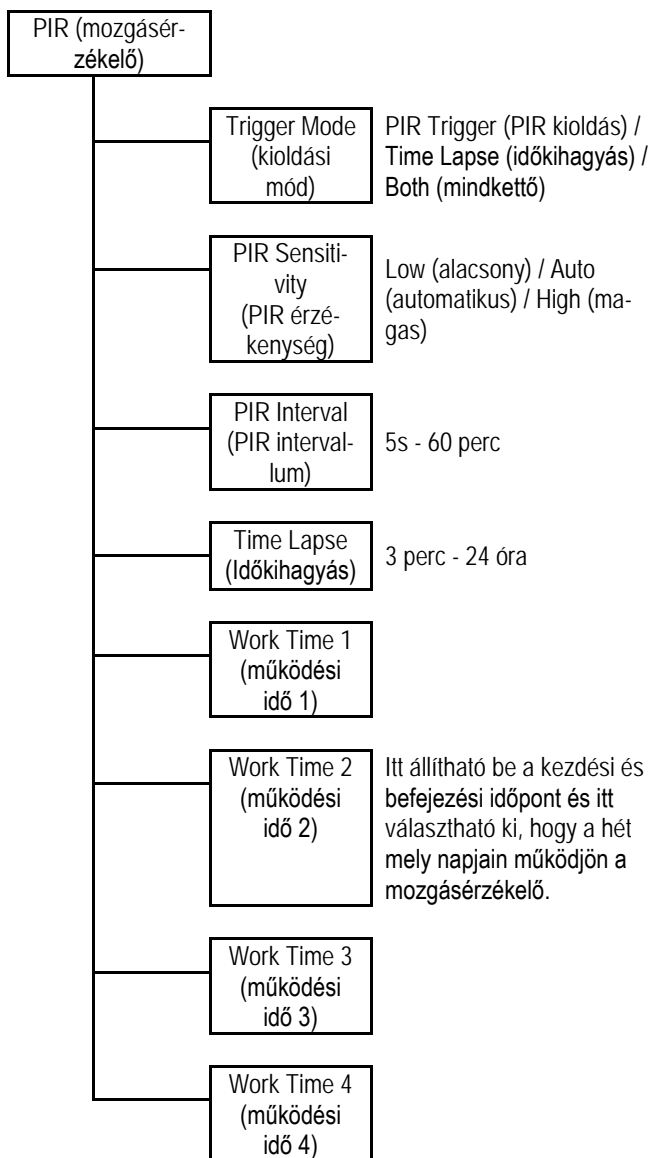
PIR (mozgásérzékelő)

Trigger Mode (kioldási mód)

PIR Trigger (PIR kioldás) / Time Lapse (időkihagyás) / Both (mindkettő)

PIR Sensitivity (PIR érzékenység)

Low (alacsony) / Auto (automatikus) / High (magas)

PIR Interval (PIR intervallum)

5s - 60 perc

Time Lapse (Időkihagyás)

3 perc - 24 óra

Work Time 1 (működési idő 1)

Work Time 2 (működési idő 2)

Itt állítható be a kezdési és befejezési időpont és itt választható ki, hogy a hét mely napjain működjön a mozgásérzékelő.

Work Time 3 (működési idő 3)

Work Time 4 (működési idő 4)